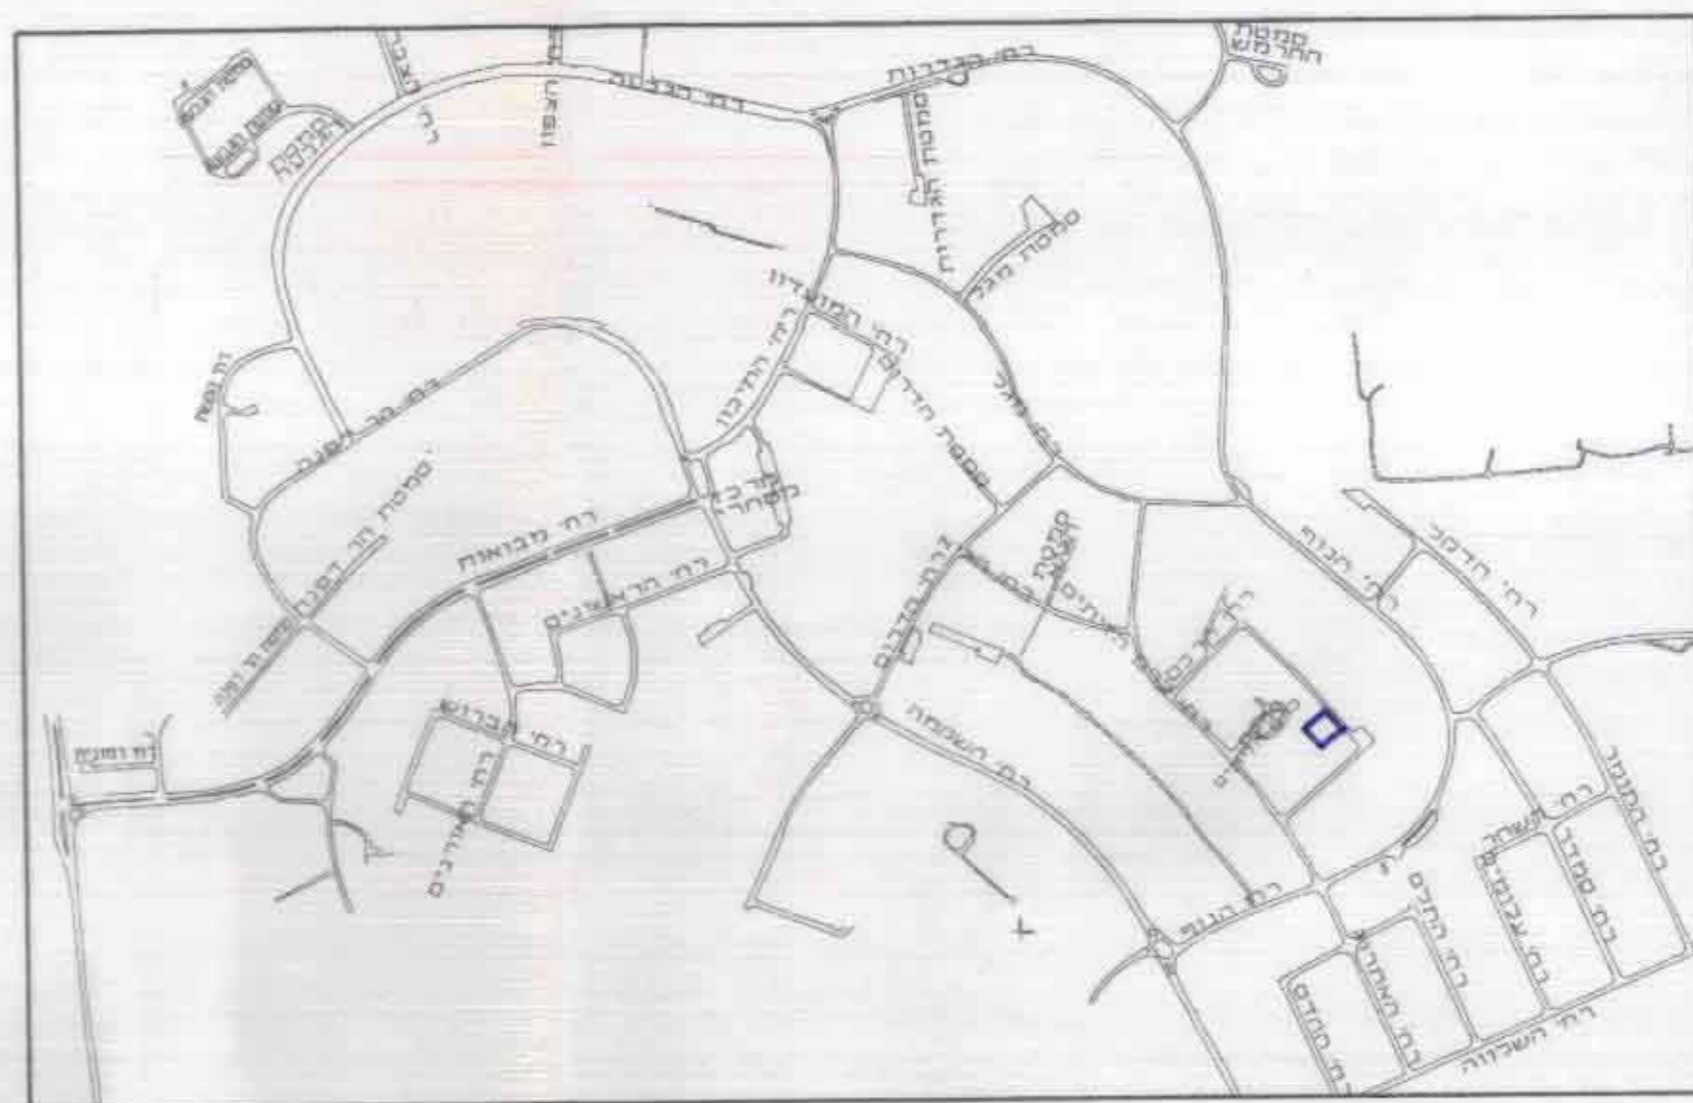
סמטת החר מש
רח' הגבעות
רח' הגבעה
סמטת מגל
רח' המרכזי
רח' המגדל
רח' מבואות
רח' הראשונים
רח' הנרקיס
רח' הכנף
רח' הדקל
רח' השקמה
רח' הגפן
רח' התמר
רח' השחר
רח' המדבר
רח' אבני פינה
רח' השלווה
רח' התמרים
רח' האלה
רח' הזית
סמטת הר הנגב
רח' הר הנגב
רח' המייסדים
רח' הברוש
רח' החורבה
רח' הדקלים
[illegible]